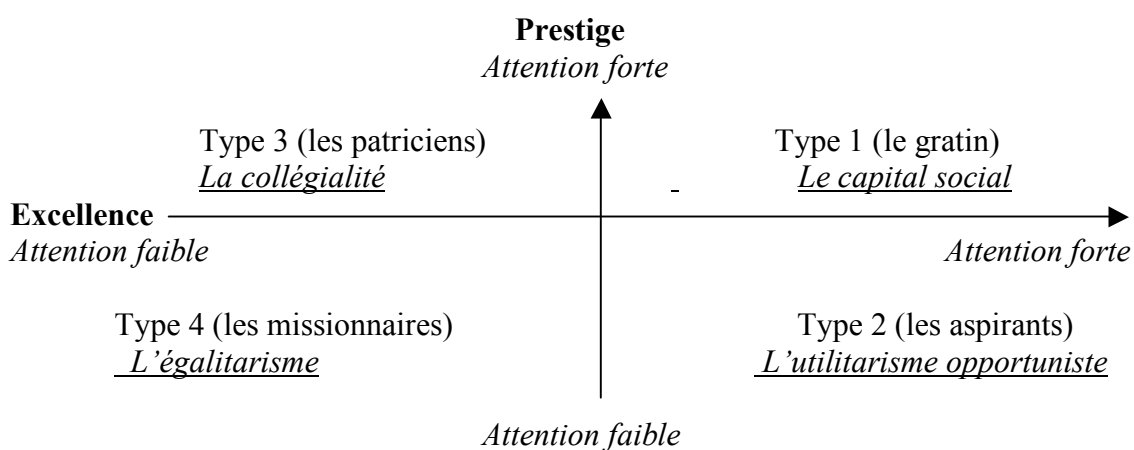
Prestige
Attention forte

Type 3 (les patriciens)
La collégialité

Type 1 (le gratin)
Le capital social

Excellence
Attention faible

Attention forte

Type 4 (les missionnaires)
L'égalitarisme

Type 2 (les aspirants)
L'utilitarisme opportuniste

Attention faible